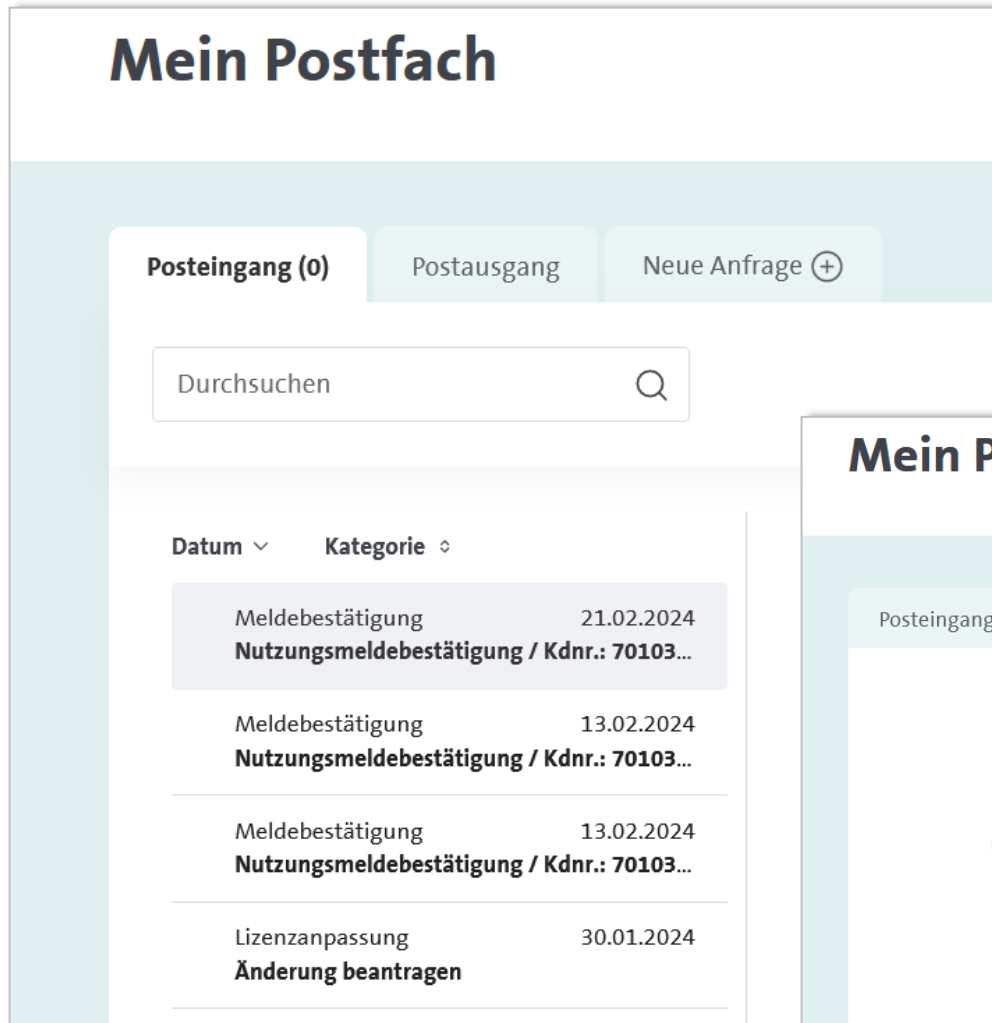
Mein Postfach

Posteingang (0) Postausgang Neue Anfrage ⊕

Durchsuchen

Datum ∨ Kategorie ◇

Meldebestätigung 21.02.2024
Nutzungsmeldebestätigung / Kdnr.: 70103...

Meldebestätigung 13.02.2024
Nutzungsmeldebestätigung / Kdnr.: 70103...

Meldebestätigung 13.02.2024
Nutzungsmeldebestätigung / Kdnr.: 70103...

Lizenzanpassung 30.01.2024
Änderung beantragen

Mein P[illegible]

Posteingang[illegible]